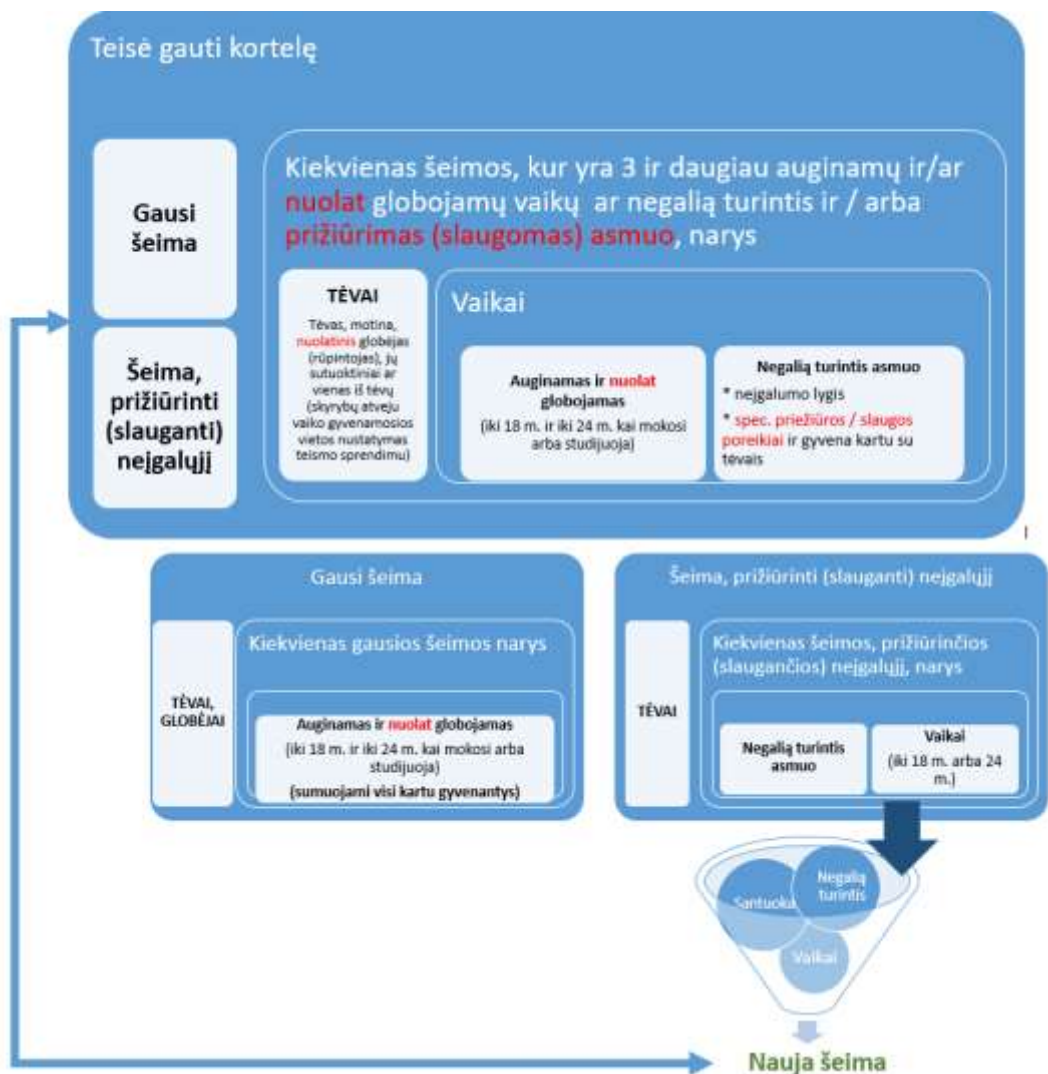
Teisė gauti kortelę

Gausi šeima

Šeima, prižiūrinti (slauganti) neįgalųjį

Kiekvienas šeimos, kur yra 3 ir daugiau auginamų ir/ar nuolat globojamų vaikų ar negalią turintis ir / arba prižiūrimas (slaugomas) asmuo, narys

TĖVAI

Tėvas, motina, nuolatinis globėjas (rūpintojas), jų sutuoktiniai ar vienas iš tėvų (skyrybų atveju vaiko gyvenamosios vietos nustatymas teismo sprendimu)

Vaikai

Auginamas ir nuolat globojamas
(iki 18 m. ir iki 24 m. kai mokosi arba studijuoja)

Negalią turintis asmuo
* neįgalumo lygis
* spec. priežiūros / slaugos poreikiai ir gyvena kartu su tėvais

Gausi šeima

TĖVAI, GLOBĖJAI

Kiekvienas gausios šeimos narys

Auginamas ir nuolat globojamas
(iki 18 m. ir iki 24 m. kai mokosi arba studijuoja)
(sumuojami visi kartu gyvenantys)

Šeima, prižiūrinti (slauganti) neįgalųjį

TĖVAI

Kiekvienas šeimos, prižiūrinčios (slaugančios) neįgalųjį, narys

Negalią turintis asmuo

Vaikai
(iki 18 m. arba 24 m.)

Santuoka

Negalią turintis

Vaikai

Nauja šeima